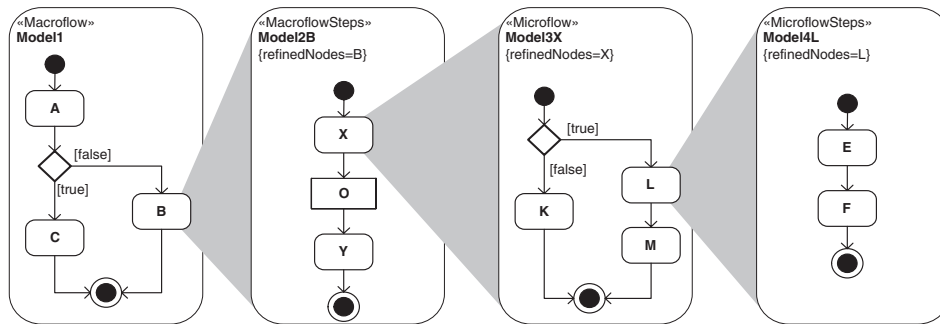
«Macroflow»
Model1

A

[false]

[true]

B

C

«MacroflowSteps»
Model2B
{refinedNodes=B}

X

O

Y

«Microflow»
Model3X
{refinedNodes=X}

[true]

[false]

L

K

M

«MicroflowSteps»
Model4L
{refinedNodes=L}

E

F